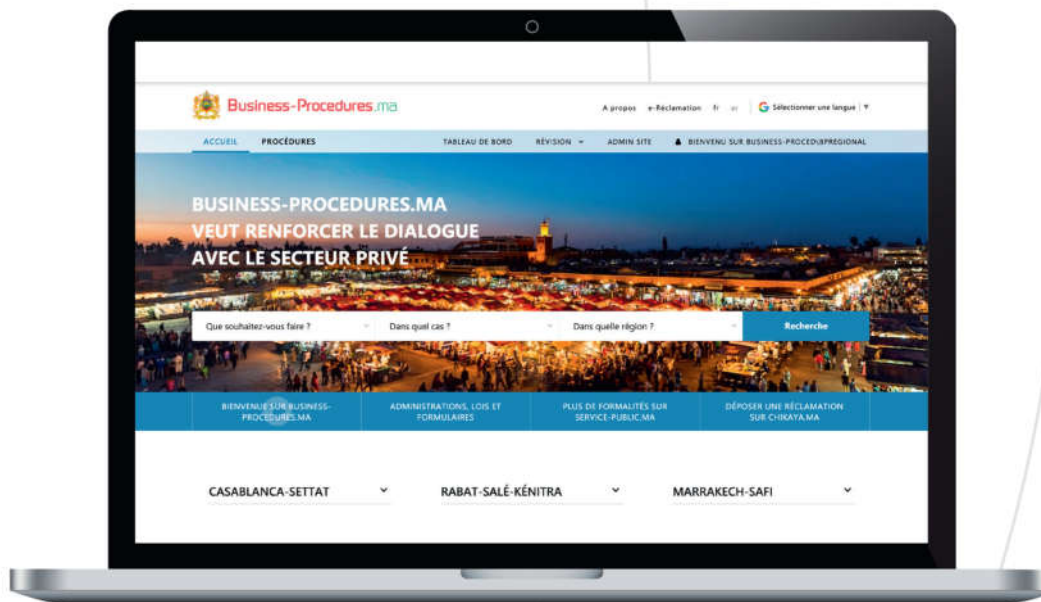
Business-Procedures.ma

A propos e-Réclamation fr ar Sélectionner une langue

ACCUEIL PROCÉDURES TABLEAU DE BORD RÉVISION ADMIN SITE BIENVENU SUR BUSINESS-PROCEDU$REGIONAL

BUSINESS-PROCEDURES.MA VEUT RENFORCER LE DIALOGUE AVEC LE SECTEUR PRIVÉ

Que souhaitez-vous faire ? Dans quel cas ? Dans quelle région ? Recherche

BIENVENUE SUR BUSINESS-PROCEDURES.MA

ADMINISTRATIONS, LOIS ET FORMULAIRES

PLUS DE FORMALITÉS SUR SERVICE-PUBLIC.MA

DÉPOSER UNE RÉCLAMATION SUR CHIKAYA.MA

CASABLANCA-SETTAT

RABAT-SALÉ-KÉNITRA

MARRAKECH-SAFI